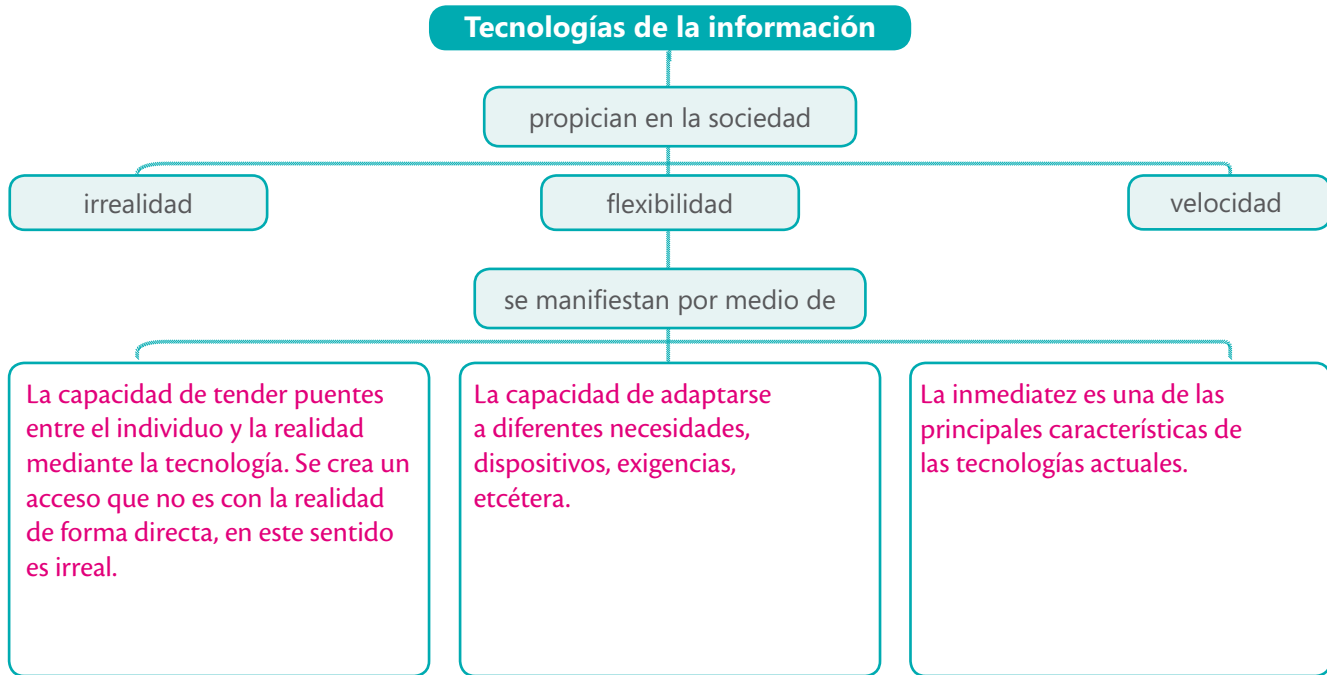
Tecnologías de la información

propician en la sociedad

irrealidad

flexibilidad

velocidad

se manifiestan por medio de

La capacidad de tender puentes entre el individuo y la realidad mediante la tecnología. Se crea un acceso que no es con la realidad de forma directa, en este sentido es irreal.

La capacidad de adaptarse a diferentes necesidades, dispositivos, exigencias, etcétera.

La inmediatez es una de las principales características de las tecnologías actuales.